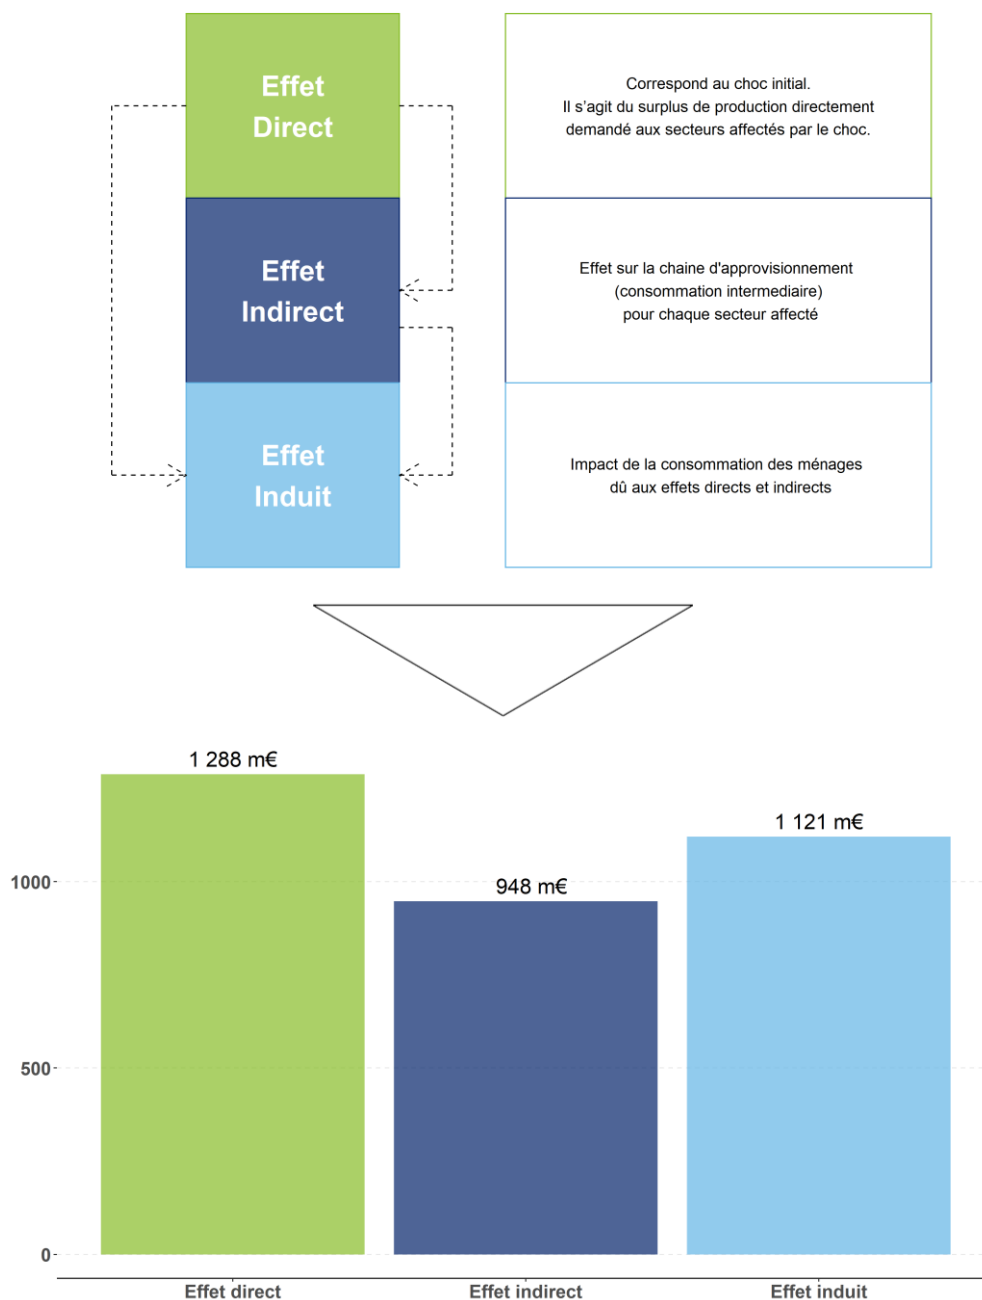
Effet Direct

Correspond au choc initial.
Il s'agit du surplus de production directement demandé aux secteurs affectés par le choc.

Effet Indirect

Effet sur la chaine d'approvisionnement (consommation intermediaire) pour chaque secteur affecté

Effet Induit

Impact de la consommation des ménages dû aux effets directs et indirects

1 288 m€
948 m€
1 121 m€

1000
500
0

Effet direct
Effet indirect
Effet induit